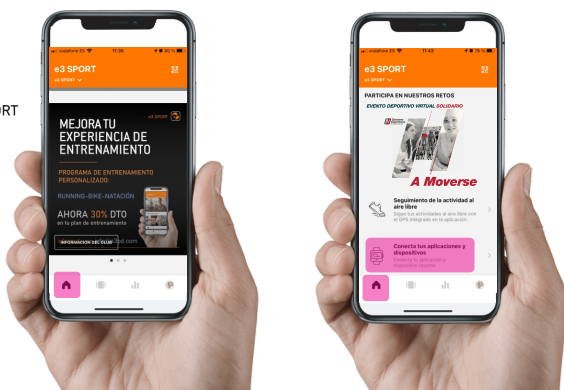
ORT

vodafone ES 11:39

e3 SPORT

e3 SPORT

MEJORA TU EXPERIENCIA DE ENTRENAMIENTO

e3 SPORT

PROGRAMA DE ENTRENAMIENTO PERSONALIZADO

RUNNING-BIKE-NATACIÓN

AHORA 30% DTO en tu plan de entrenamiento

INFORMACIÓN DEL CLUB

vodafone ES 11:43

e3 SPORT

e3 SPORT

PARTICIPA EN NUESTROS RETOS

EVENTO DEPORTIVO VIRTUAL SOLIDARIO

A Moverse

Seguimiento de la actividad al aire libre

Sigue tus actividades al aire libre con el GPS integrado en la aplicación.

Conecta tus aplicaciones y dispositivos

Conecta tu aplicación y dispositivo favorito